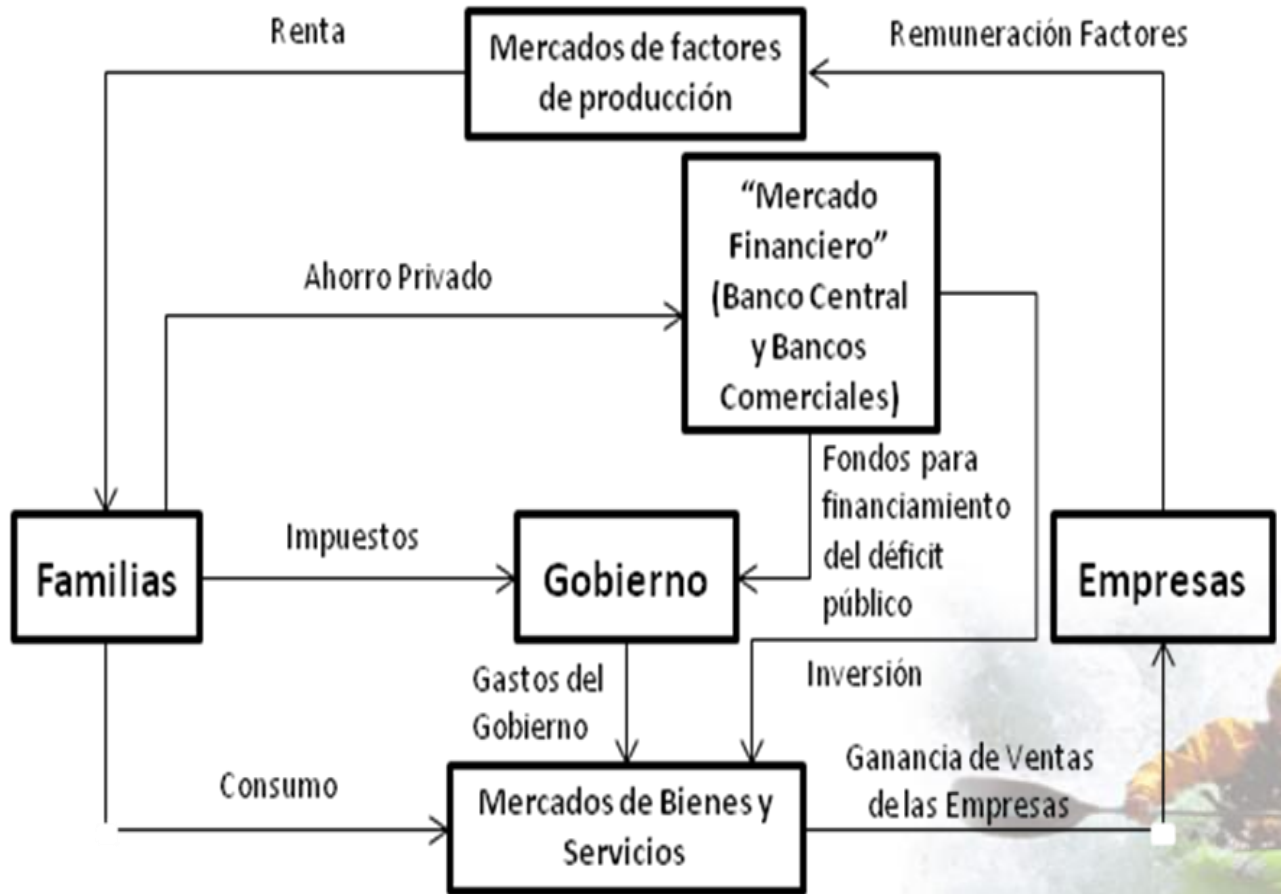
Renta

Mercados de factores de producción

Remuneración Factores

“Mercado Financiero” (Banco Central y Bancos Comerciales)

Ahorro Privado

Fondos para financiamiento del déficit público

Familias

Impuestos

Gobierno

Empresas

Gastos del Gobierno

Inversión

Consumo

Mercados de Bienes y Servicios

Ganancia de Ventas de las Empresas